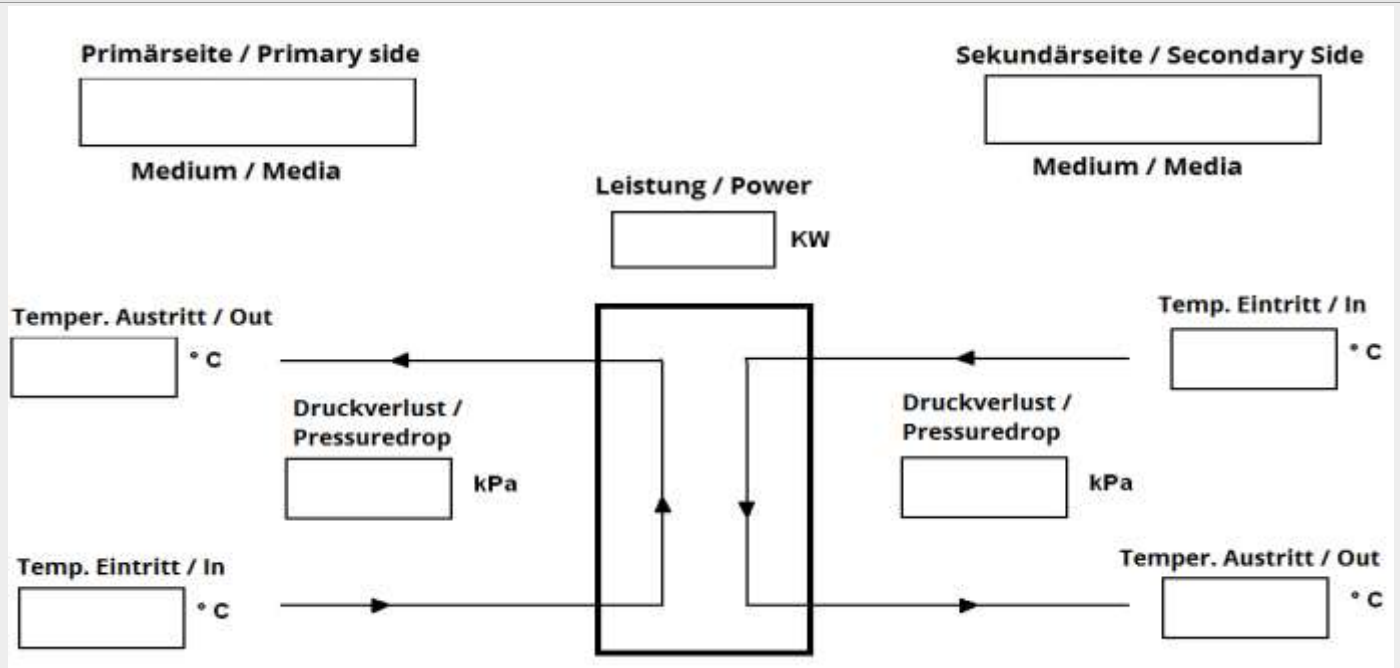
Primärseite / Primary side

Medium / Media

Sekundärseite / Secondary Side

Medium / Media

Leistung / Power

KW

Temper. Austritt / Out

° C

Druckverlust / Pressuredrop

kPa

Temp. Eintritt / In

° C

Temp. Eintritt / In

° C

Druckverlust / Pressuredrop

kPa

Temper. Austritt / Out

° C